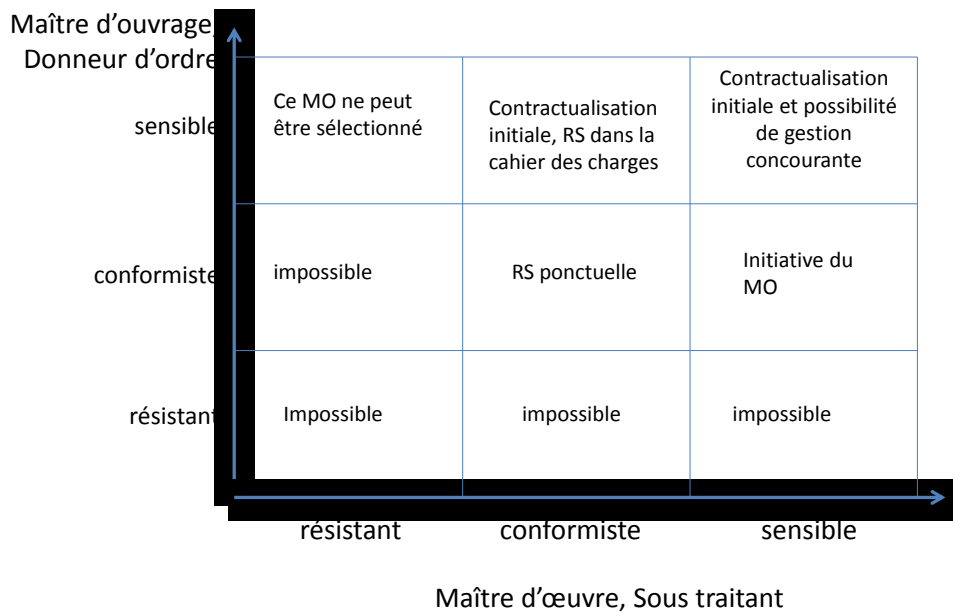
Maître d'ouvrage, Donneur d'ordre

| | résistant | conformiste | sensible |
|---|---|---|---|
| sensible | Ce MO ne peut être sélectionné | Contractualisation initiale, RS dans la cahier des charges | Contractualisation initiale et possibilité de gestion concourante |
| conformiste | impossible | RS ponctuelle | Initiative du MO |
| résistant | Impossible | impossible | impossible |

Maître d'œuvre, Sous traitant